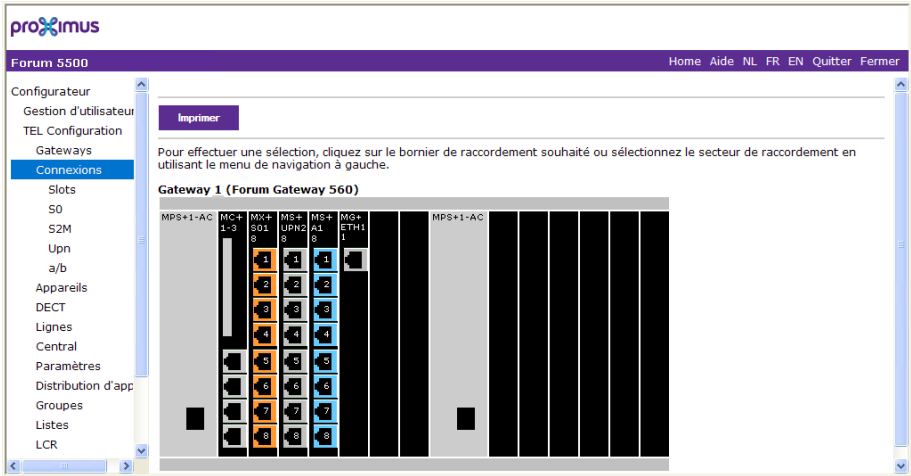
proximus

Forum 5500

Home Aide NL FR EN Quitter Fermer

Configurateur
Gestion d'utilisateur
TEL Configuration
Gateways
Connexions
Slots
S0
S2M
Upn
a/b
Appareils
DECT
Lignes
Central
Paramètres
Distribution d'app
Groupes
Listes
LCR

Imprimer

Pour effectuer une sélection, cliquez sur le bornier de raccordement souhaité ou sélectionnez le secteur de raccordement en utilisant le menu de navigation à gauche.

Gateway 1 (Forum Gateway 560)

MPS+1-AC
MC+ 1-3
MX+ S01 8
MS+ UPN2 8
MS+ A1 8
MG+ ETH1 1
MPS+1-AC

1 2 3 4 5 6 7 8
1 2 3 4 5 6 7 8
1 2 3 4 5 6 7 8